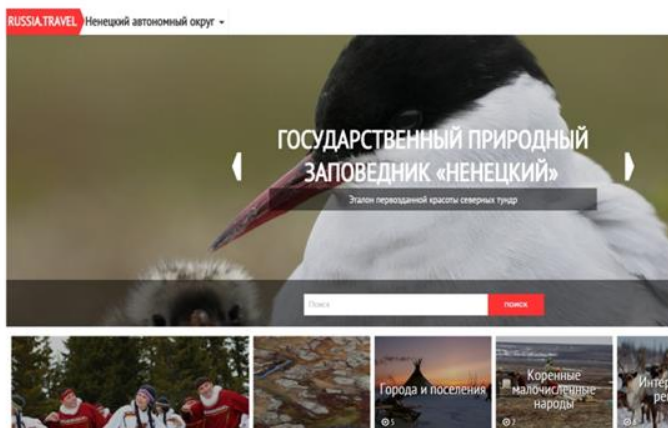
RUSSIA.TRAVEL Ненецкий автономный округ

ГОСУДАРСТВЕННЫЙ ПРИРОДНЫЙ ЗАПОВЕДНИК «НЕНЕЦКИЙ»

Эталон первозданной красоты северных тундр

Поиск

ПОИСК

Города и поселения

5

Коренные малочисленные народы

3

Интер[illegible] ре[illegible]

8